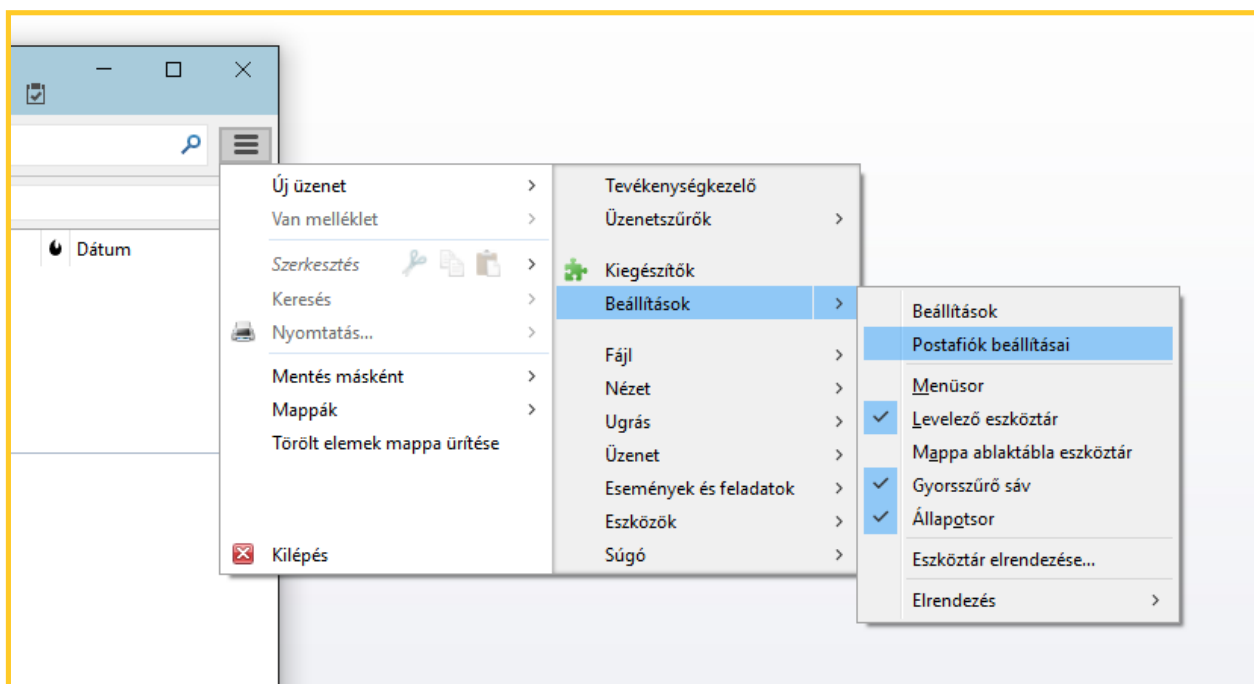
Dátum

Új üzenet
Van melléklet
Szerkesztés
Keresés
Nyomtatás...
Mentés másként
Mappák
Törölt elemek mappa ürítése
Kilépés

Tevékenységkezelő
Üzenetszűrők
Kiegészítők
Beállítások
Fájl
Nézet
Ugrás
Üzenet
Események és feladatok
Eszközök
Súgó

Beállítások
Postafiók beállításai
Menüsor
Levelező eszköztár
Mappa ablaktábla eszköztár
Gyorsszűrő sáv
Állapotsor
Eszköztár elrendezése...
Elrendezés